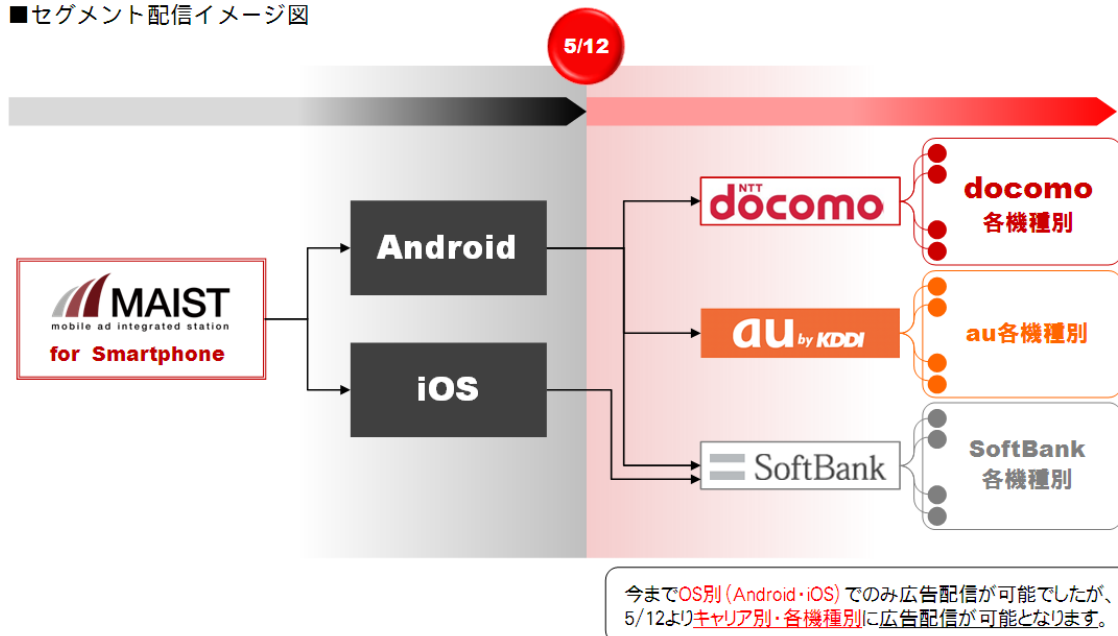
■セグメント配信イメージ図

5/12

MAIST
mobile ad integrated station
for Smartphone

Android

iOS

NTT docomo

au by KDDI

SoftBank

docomo
各機種別

au各機種別

SoftBank
各機種別

今までOS別（Android・iOS）でのみ広告配信が可能でしたが、5/12よりキャリア別・各機種別に広告配信が可能となります。